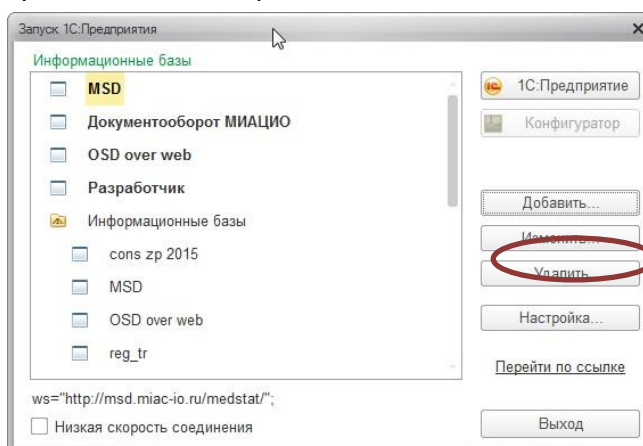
Запуск 1С:Предприятия

Информационные базы

MSD

Документооборот МИАЦИО

OSD over web

Разработчик

Информационные базы

cons zp 2015

MSD

OSD over web

reg_tr

ws="http://msd.miac-io.ru/medstat/";

Низкая скорость соединения

1С:Предприятие

Конфигуратор

Добавить...

Изменить...

Удалить

Настройка...

Перейти по ссылке

Выход